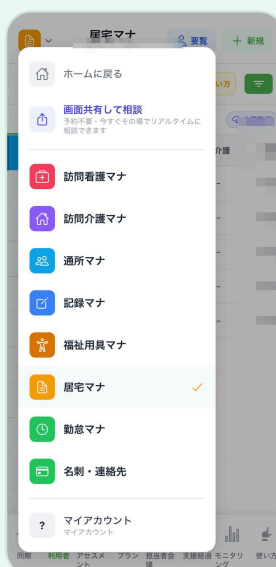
居宅マナ
要覧
+ 新規
い方
介護

ホームに戻る

画面共有して相談
予約不要・今すぐその場でリアルタイムに相談できます

訪問看護マナ

訪問介護マナ

通所マナ

記録マナ

福祉用具マナ

居宅マナ ✓

勤怠マナ

名刺・連絡先

?
マイアカウント
マイアカウント

同期
利用者
アセスメント
プラン
担当者会議
支援経過
モニタリング
使い方